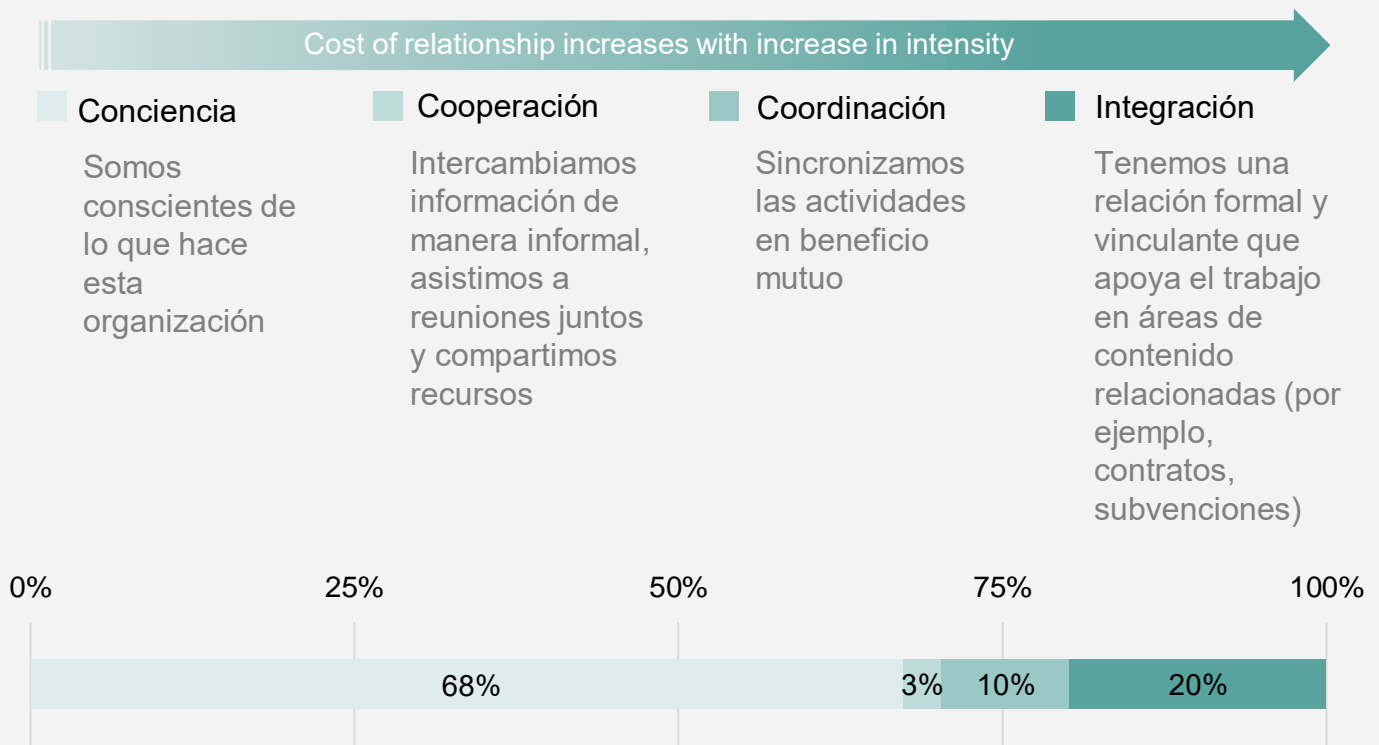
Cost of relationship increases with increase in intensity

Conciencia
Somos conscientes de lo que hace esta organización

Cooperación
Intercambiamos información de manera informal, asistimos a reuniones juntos y compartimos recursos

Coordinación
Sincronizamos las actividades en beneficio mutuo

Integración
Tenemos una relación formal y vinculante que apoya el trabajo en áreas de contenido relacionadas (por ejemplo, contratos, subvenciones)

0% 25% 50% 75% 100%

68% 3% 10% 20%